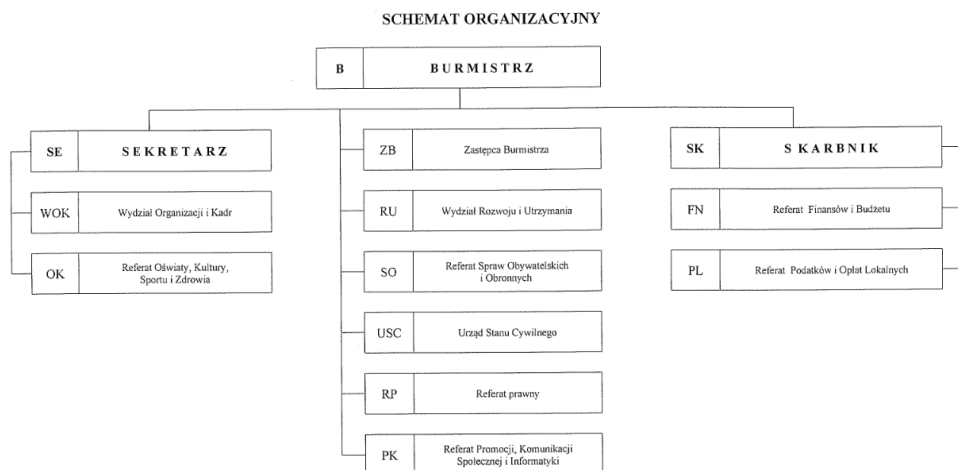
SCHEMAT ORGANIZACYJNY

B BURMISTRZ

SE SEKRETARZ

WOK Wydział Organizacji i Kadr

OK Referat Oświaty, Kultury, Sportu i Zdrowia

ZB Zastępca Burmistrza

RU Wydział Rozwoju i Utrzymania

SO Referat Spraw Obywatelskich i Obronnych

USC Urząd Stanu Cywilnego

RP Referat prawny

PK Referat Promocji, Komunikacji Społecznej i Informatyki

SK SKARBNIK

FN Referat Finansów i Budżetu

PL Referat Podatków i Opłat Lokalnych